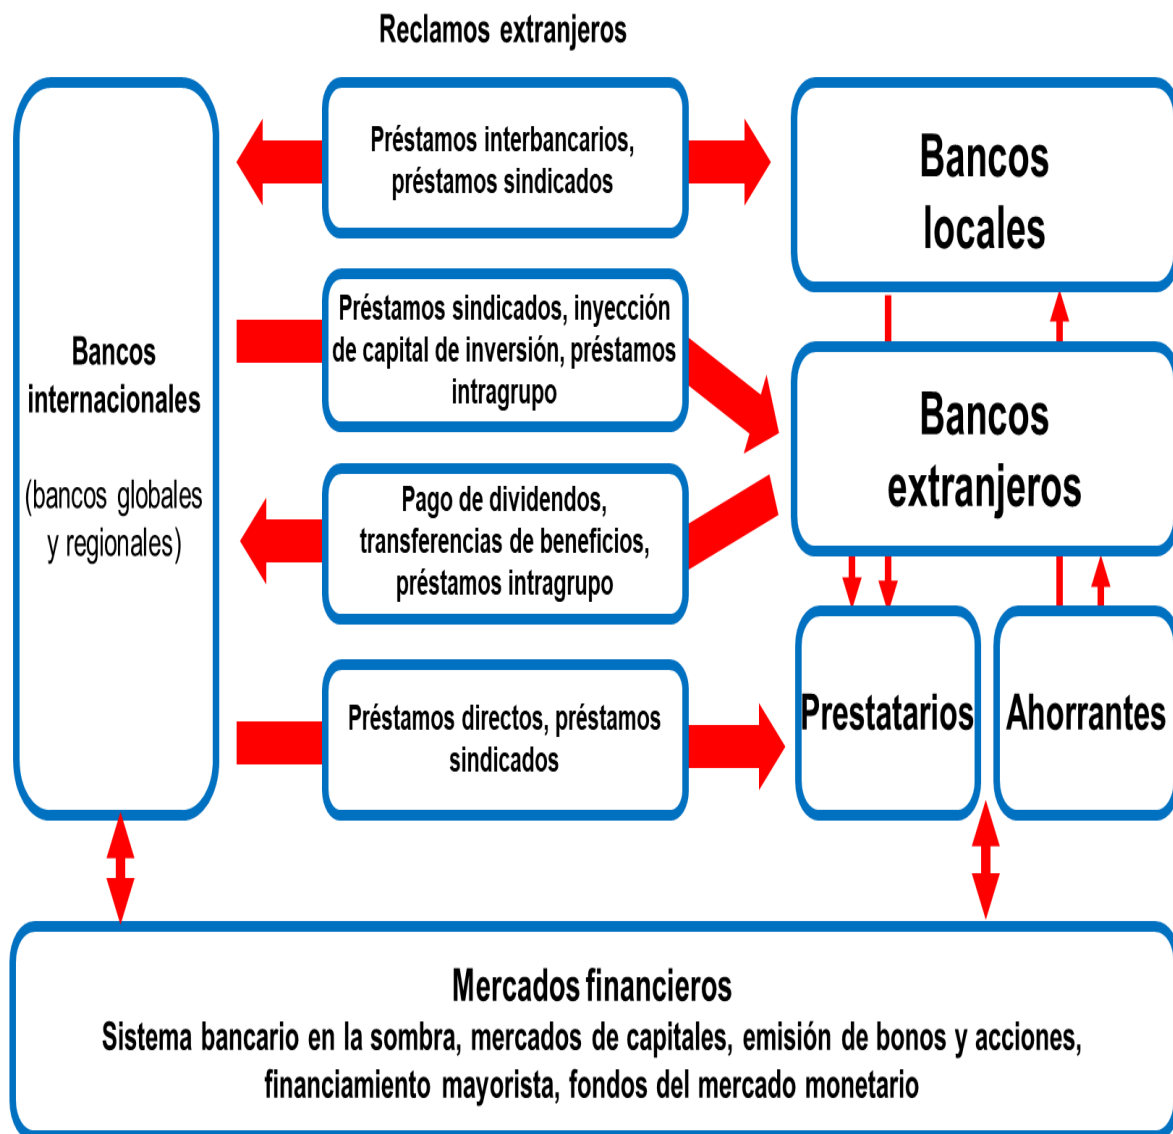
Reclamos extranjeros

Bancos internacionales

(bancos globales y regionales)

Préstamos interbancarios, préstamos sindicados

Préstamos sindicados, inyección de capital de inversión, préstamos intragrupo

Pago de dividendos, transferencias de beneficios, préstamos intragrupo

Préstamos directos, préstamos sindicados

Bancos locales

Bancos extranjeros

Prestatarios

Ahorrantes

Mercados financieros
Sistema bancario en la sombra, mercados de capitales, emisión de bonos y acciones, financiamiento mayorista, fondos del mercado monetario